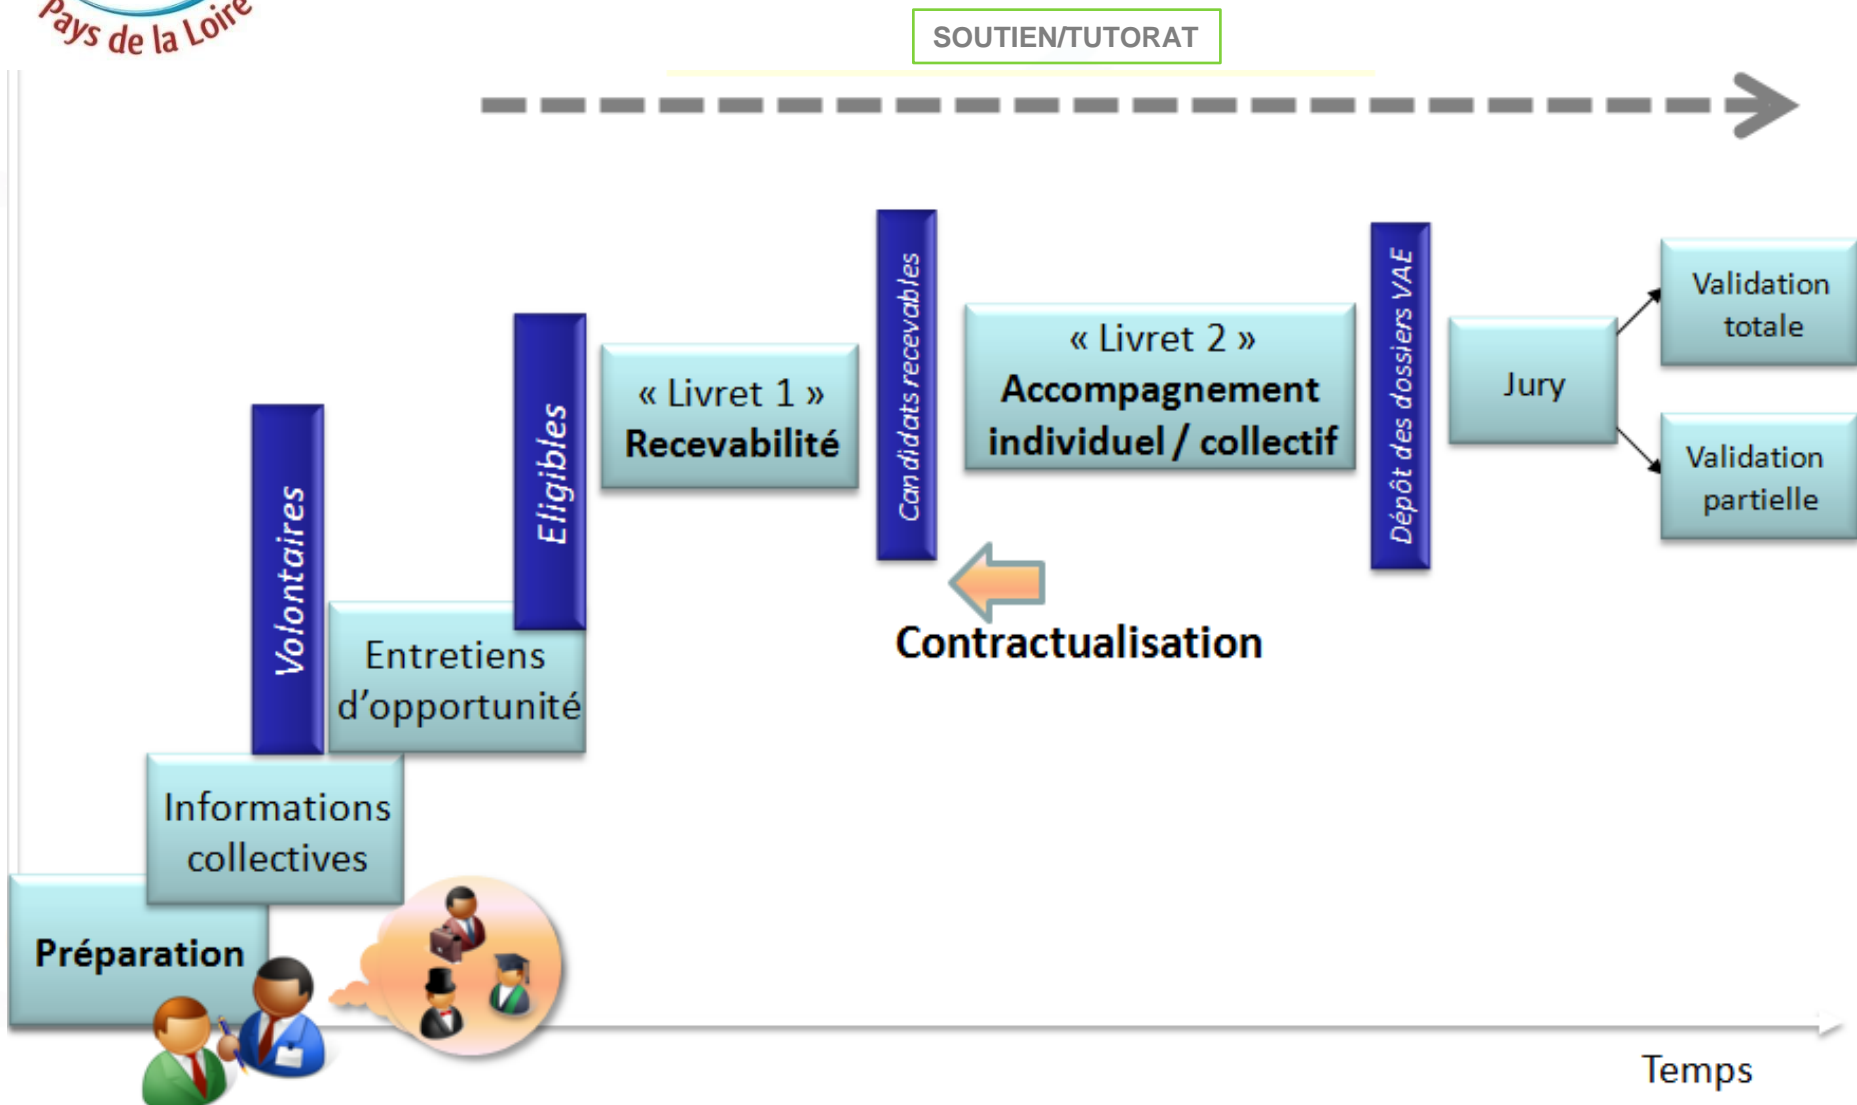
Pays de la Loire

SOUTIEN/TUTORAT

Préparation

Informations collectives

Volontaires

Entretiens d'opportunité

Eligibles

« Livret 1 »
Recevabilité

Candidats recevables

« Livret 2 »
Accompagnement individuel / collectif

Contractualisation

Dépôt des dossiers VAE

Jury

Validation totale

Validation partielle

Temps